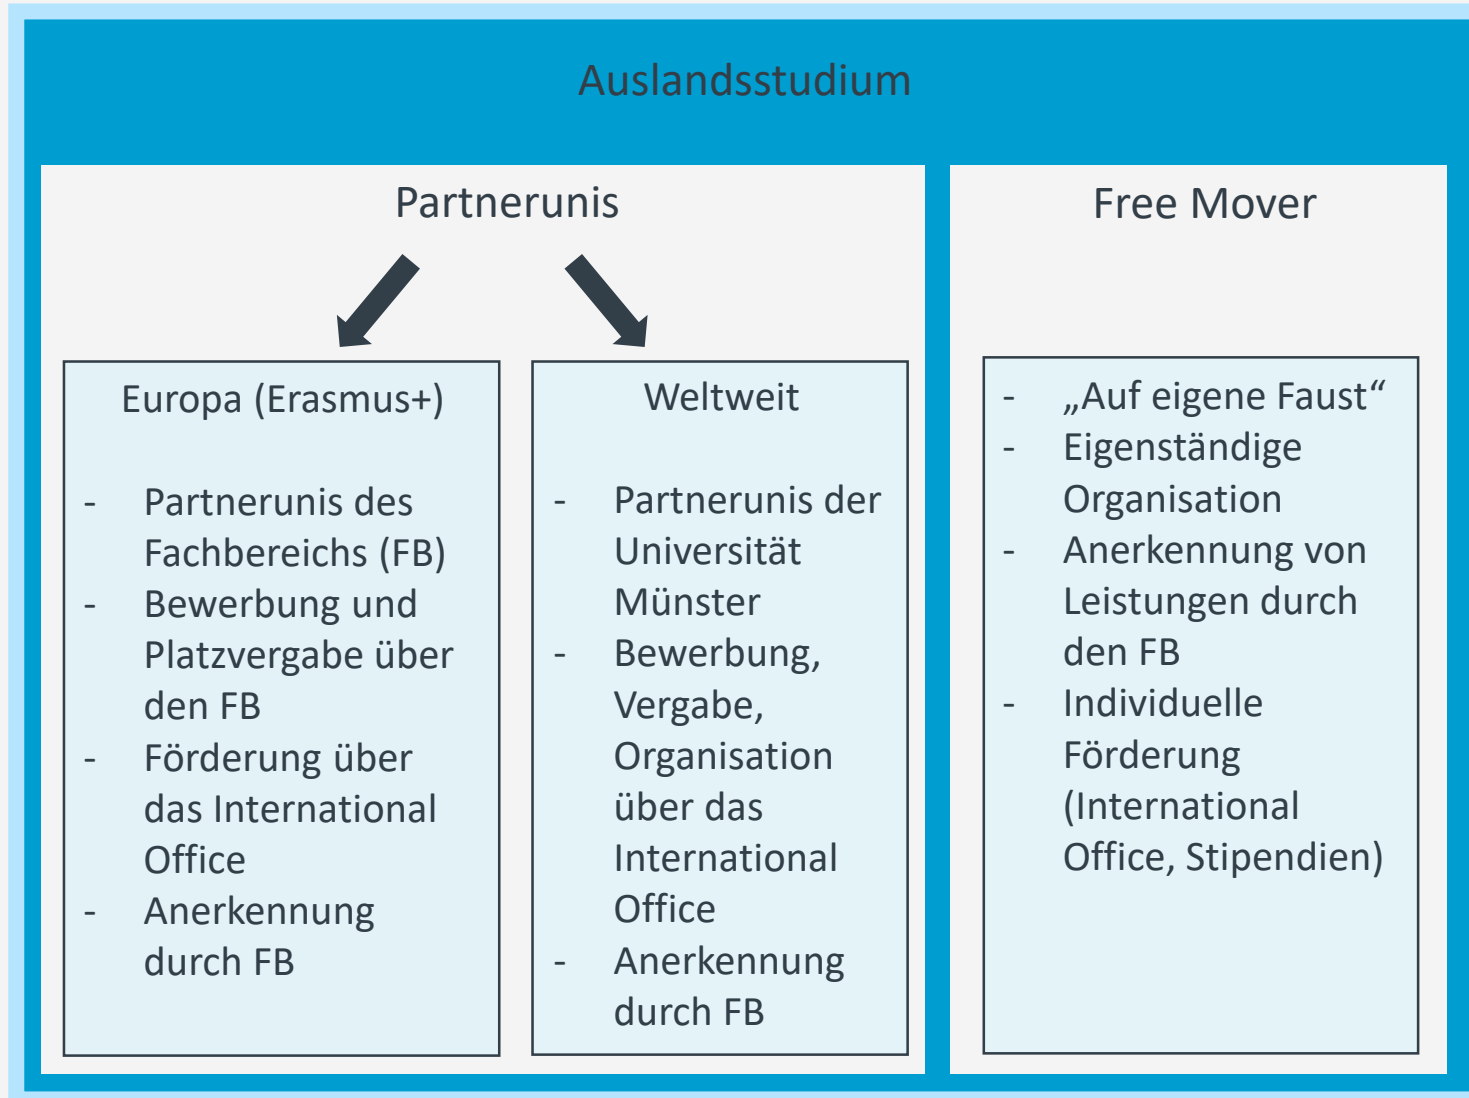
Auslandsstudium

Partnerunis

Europa (Erasmus+)

- Partnerunis des Fachbereichs (FB)
- Bewerbung und Platzvergabe über den FB
- Förderung über das International Office
- Anerkennung durch FB

Weltweit

- Partnerunis der Universität Münster
- Bewerbung, Vergabe, Organisation über das International Office
- Anerkennung durch FB

Free Mover

- „Auf eigene Faust“
- Eigenständige Organisation
- Anerkennung von Leistungen durch den FB
- Individuelle Förderung (International Office, Stipendien)